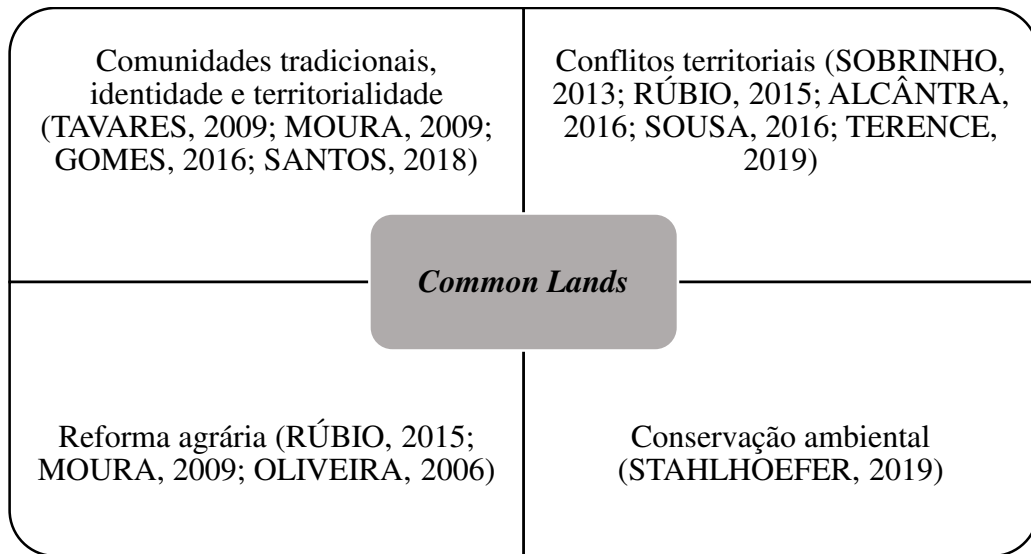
Comunidades tradicionais, identidade e territorialidade (TAVARES, 2009; MOURA, 2009; GOMES, 2016; SANTOS, 2018)

Conflitos territoriais (SOBRINHO, 2013; RÚBIO, 2015; ALCÂNTRA, 2016; SOUSA, 2016; TERENCE, 2019)

*Common Lands*

Reforma agrária (RÚBIO, 2015; MOURA, 2009; OLIVEIRA, 2006)

Conservação ambiental (STAHLHOEFER, 2019)